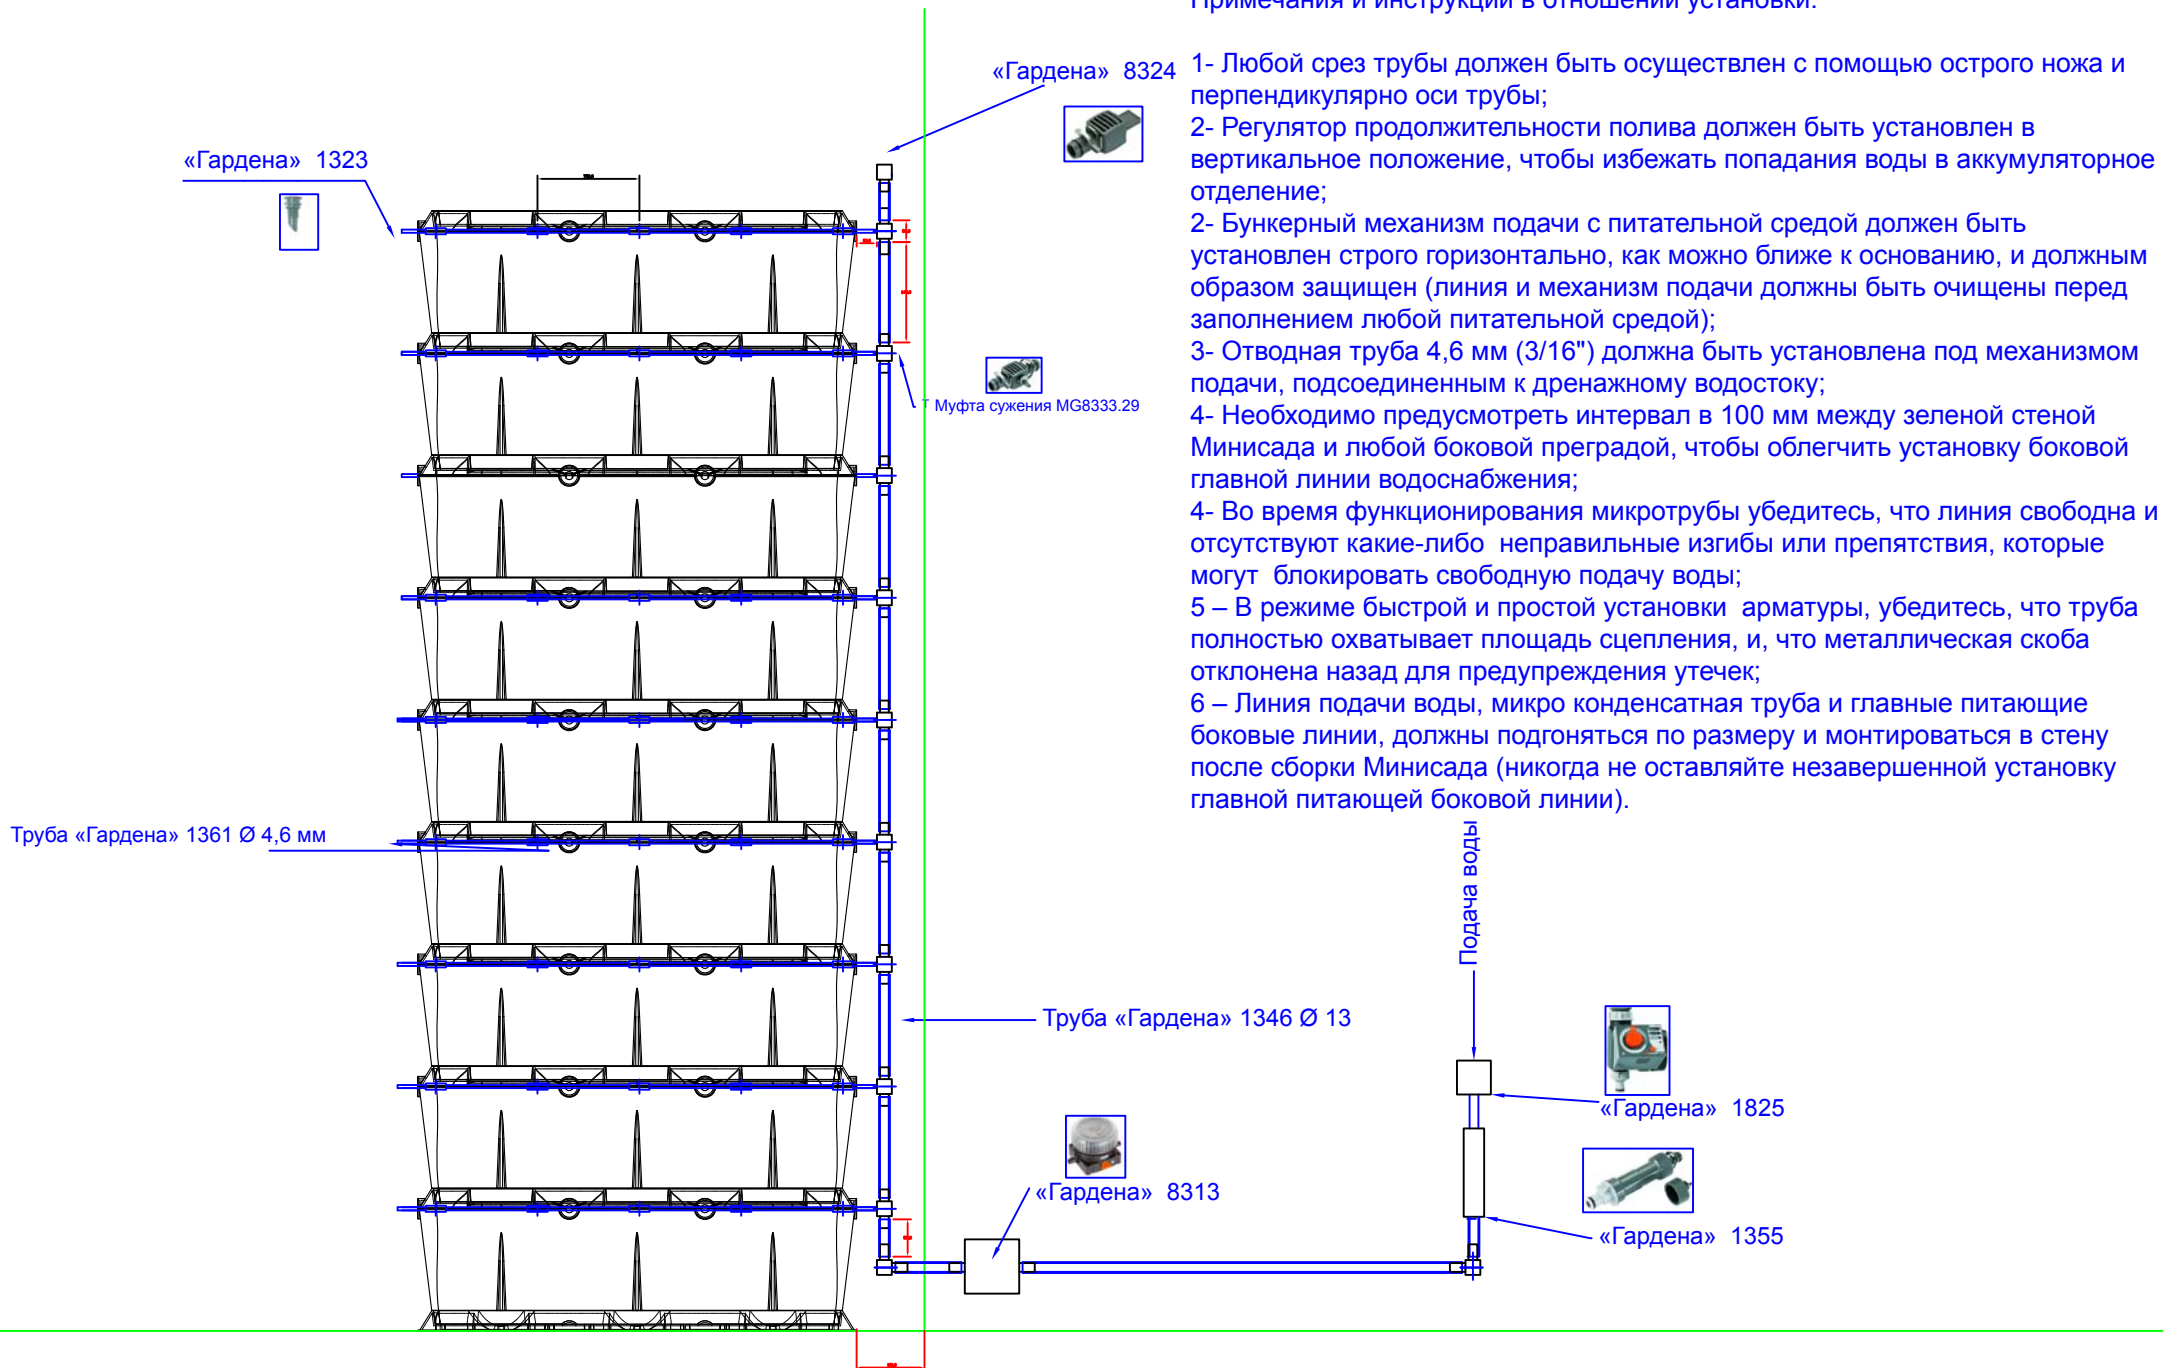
Примечания и инструкции в отношении установки:

1- Любой срез трубы должен быть осуществлен с помощью острого ножа и перпендикулярно оси трубы;
2- Регулятор продолжительности полива должен быть установлен в вертикальное положение, чтобы избежать попадания воды в аккумуляторное отделение;
2- Бункерный механизм подачи с питательной средой должен быть установлен строго горизонтально, как можно ближе к основанию, и должным образом защищен (линия и механизм подачи должны быть очищены перед заполнением любой питательной средой);
3- Отводная труба 4,6 мм (3/16") должна быть установлена под механизмом подачи, подсоединенным к дренажному водостоку;
4- Необходимо предусмотреть интервал в 100 мм между зеленой стеной Минисада и любой боковой преградой, чтобы облегчить установку боковой главной линии водоснабжения;
4- Во время функционирования микротрубы убедитесь, что линия свободна и отсутствуют какие-либо неправильные изгибы или препятствия, которые могут блокировать свободную подачу воды;
5 – В режиме быстрой и простой установки арматуры, убедитесь, что труба полностью охватывает площадь сцепления, и, что металлическая скоба отклонена назад для предупреждения утечек;
6 – Линия подачи воды, микро конденсатная труба и главные питающие боковые линии, должны подгоняться по размеру и монтироваться в стену после сборки Минисада (никогда не оставляйте незавершенной установку главной питающей боковой линии).

«Гардена» 8324

«Гардена» 1323

Т Муфта сужения MG8333.29

Труба «Гардена» 1361 Ø 4,6 мм

Подача воды

Труба «Гардена» 1346 Ø 13

«Гардена» 1825

«Гардена» 8313

«Гардена» 1355